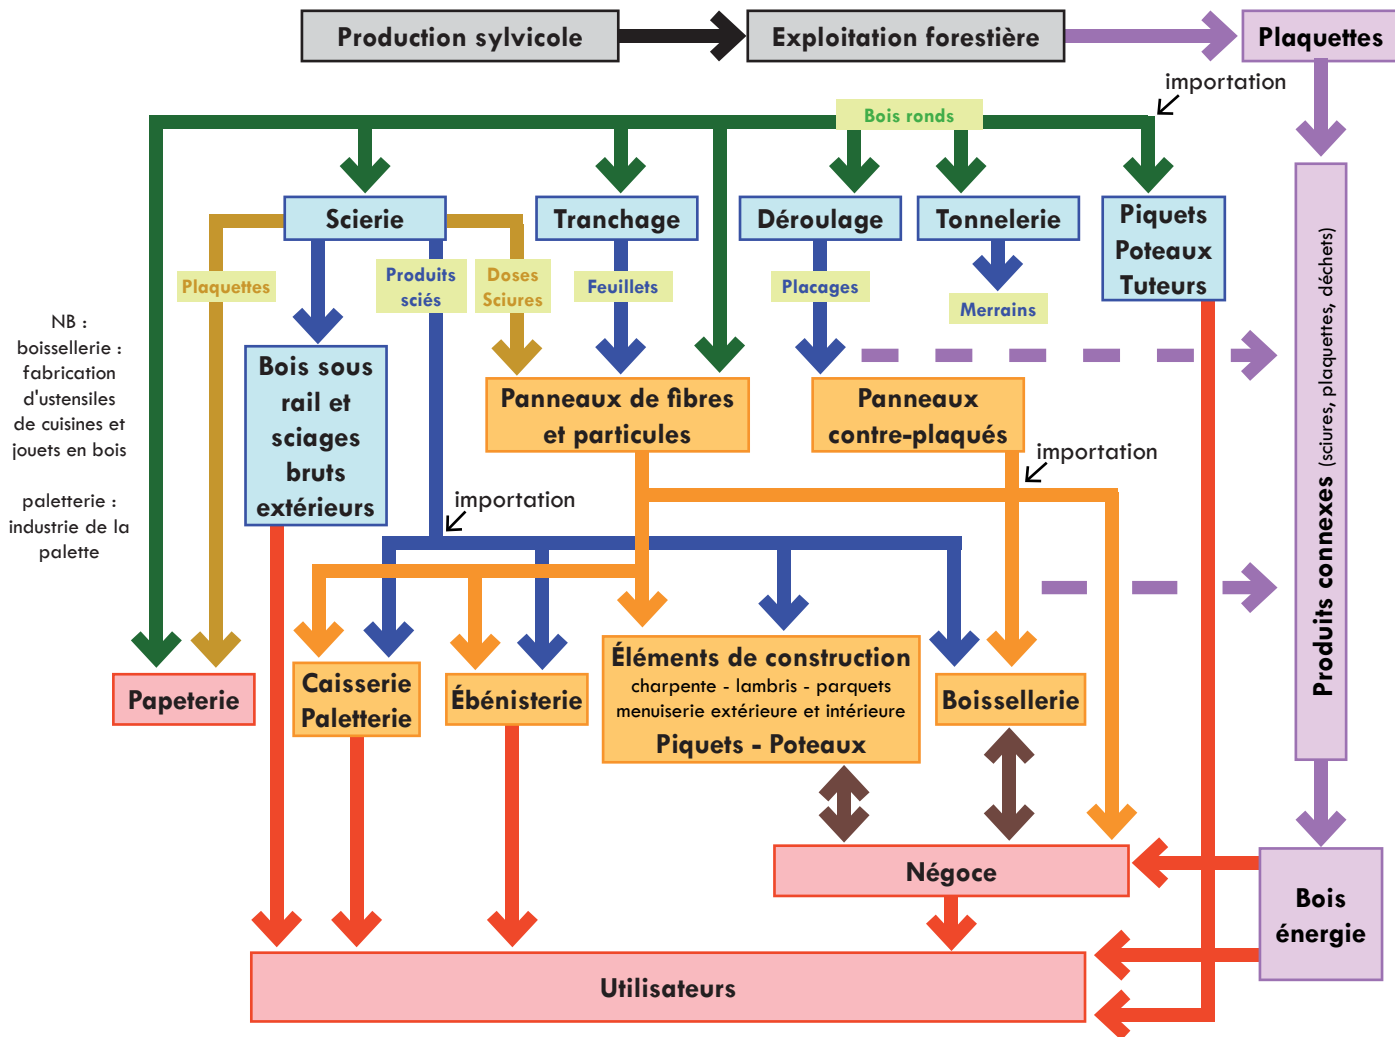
Production sylvicole

Exploitation forestière

Plaquettes

importation

Bois ronds

Scierie

Tranchage

Déroulage

Tonnelerie

Piquets Poteaux Tuteurs

Plaquettes

Produits sciés

Doses Sciures

Feuillets

Placages

Merrains

NB : boissellerie : fabrication d'ustensiles de cuisines et jouets en bois

paletterie : industrie de la palette

Bois sous rail et sciages bruts extérieurs

Panneaux de fibres et particules

Panneaux contre-plaqués

importation

importation

Produits connexes (sciures, plaquettes, déchets)

Papeterie

Caisserie Paletterie

Ébénisterie

Éléments de construction
charpente - lambris - parquets
menuiserie extérieure et intérieure
Piquets - Poteaux

Boissellerie

Négoce

Bois énergie

Utilisateurs